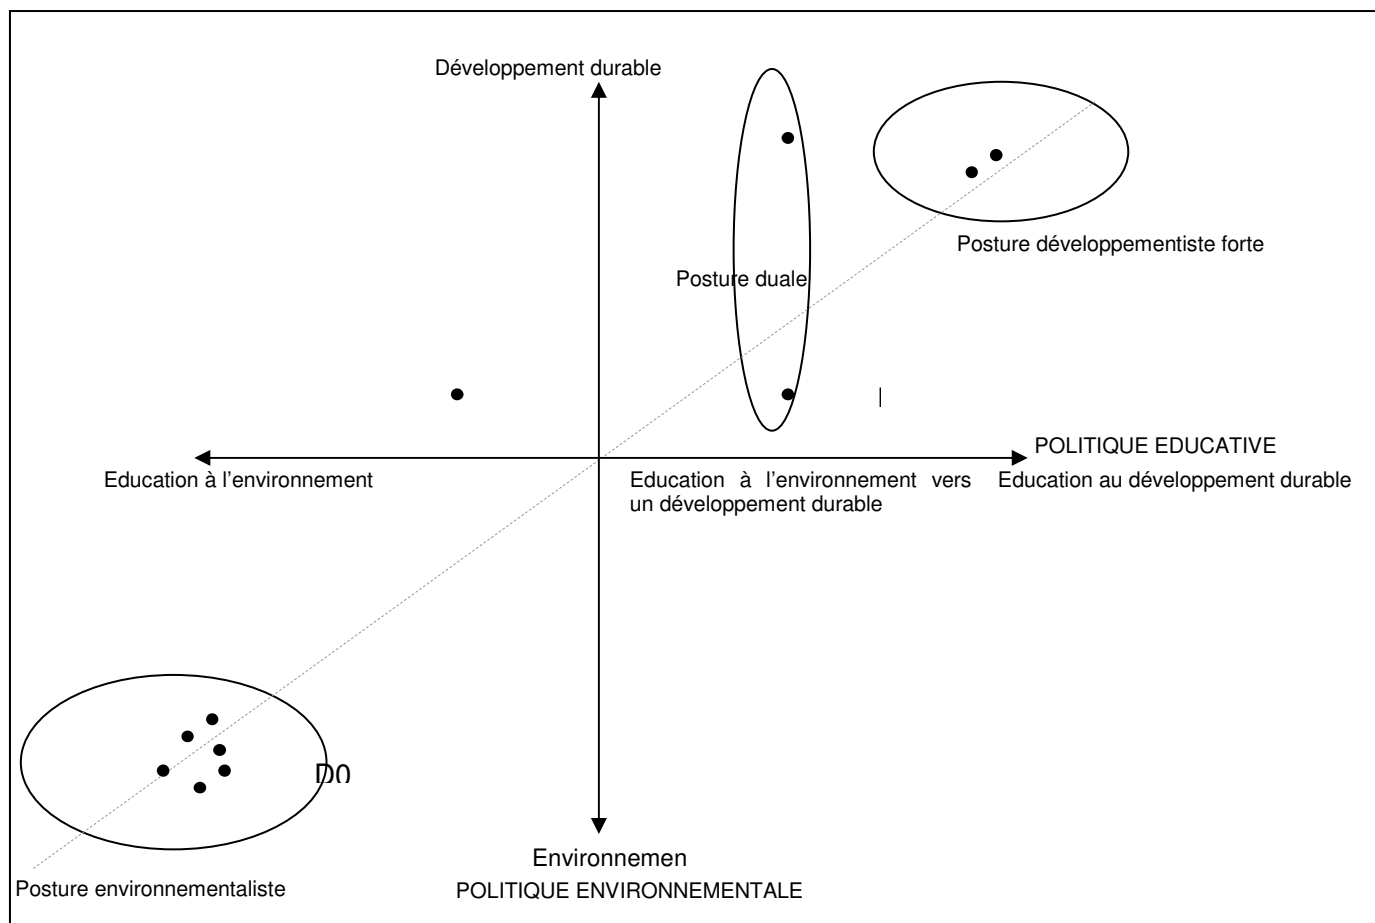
Développement durable

Posture duale

Posture développementiste forte

POLITIQUE EDUCATIVE

Education à l'environnement

Education à l'environnement vers un développement durable

Education au développement durable

D0

Environnemen
POLITIQUE ENVIRONNEMENTALE

Posture environnementaliste